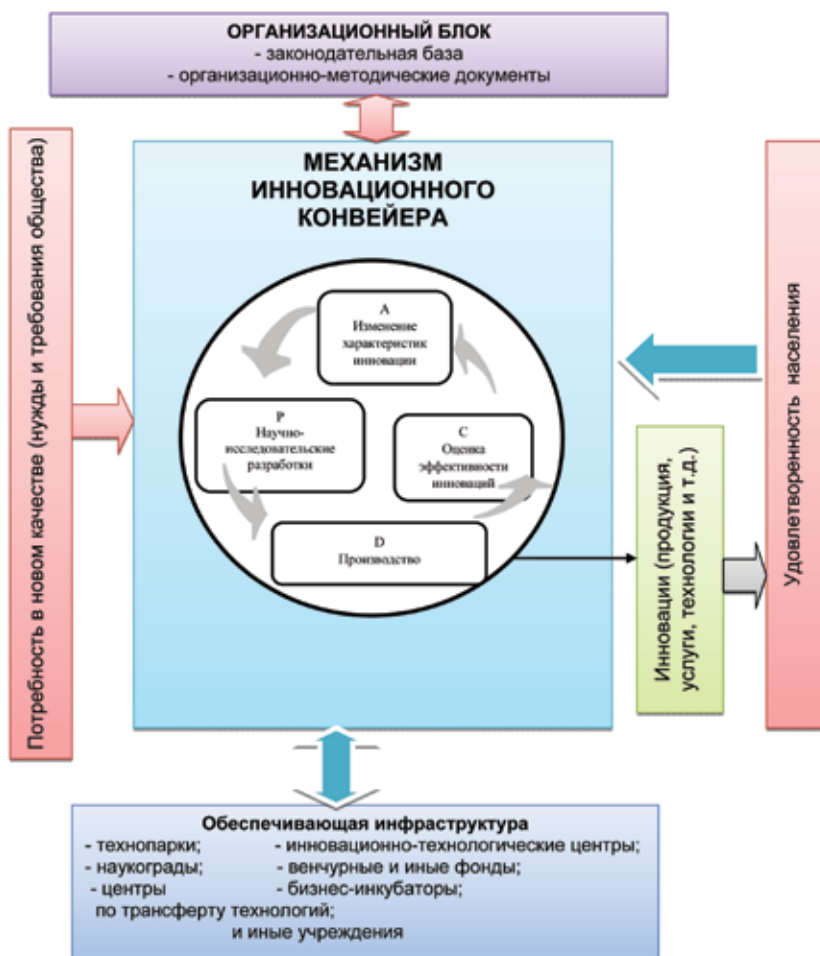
ОРГАНИЗАЦИОННЫЙ БЛОК
- законодательная база
- организационно-методические документы

Потребность в новом качестве (нужды и требования общества)

МЕХАНИЗМ ИННОВАЦИОННОГО КОНВЕЙЕРА

A
Изменение характеристик инновации

P
Научно-исследовательские разработки

C
Оценка эффективности инноваций

D
Производство

Удовлетворенность населения

Инновации (продукция, услуги, технологии и т.д.)

Обеспечивающая инфраструктура
- технопарки;
- наукограды;
- центры по трансферту технологий;
- инновационно-технологические центры;
- венчурные и иные фонды;
- бизнес-инкубаторы;
и иные учреждения